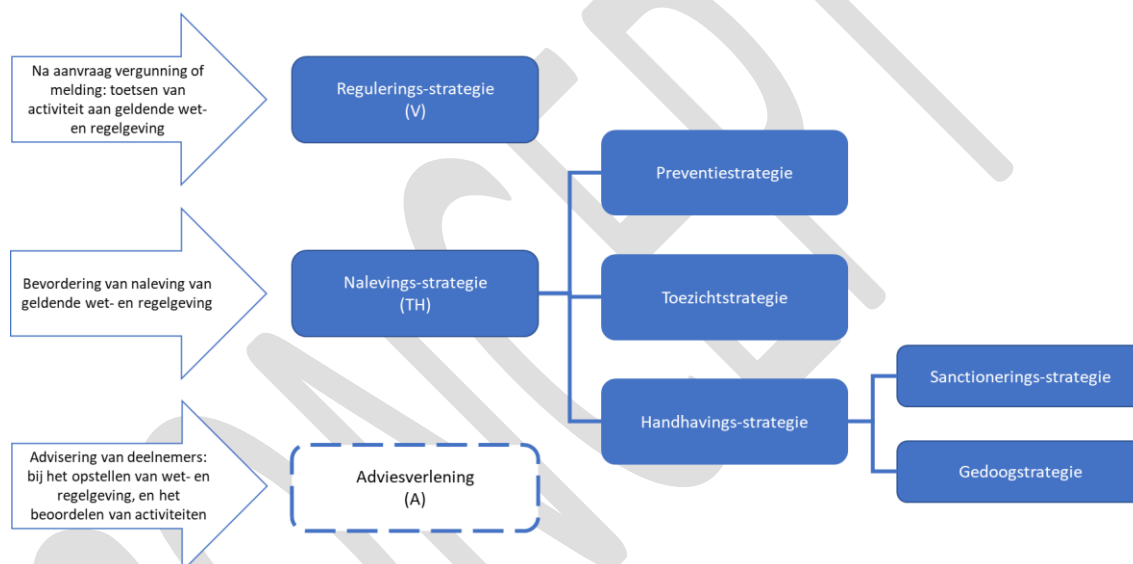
Na aanvraag vergunning of melding: toetsen van activiteit aan geldende wet- en regelgeving

Regulerings-strategie
(V)

Preventiestrategie

Bevordering van naleving van geldende wet- en regelgeving

Nalevings-strategie
(TH)

Toezichtstrategie

Sanctionerings-strategie

Handhavings-strategie

Advisering van deelnemers: bij het opstellen van wet- en regelgeving, en het beoordelen van activiteiten

Adviesverlening
(A)

Gedoogstrategie